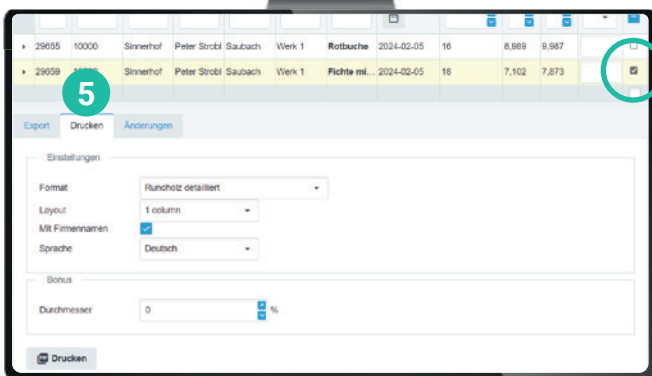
| | | | | | | | | | | | |
|---|---|---|---|---|---|---|---|---|---|---|---|
| ▸ | 29655 | 10000 | Sinnerhof | Peter Strobl | Saubach | Werk 1 | Rotbuche | 2024-02-05 | 16 | 8,989 | 8,987 |
| ▸ | 29659 | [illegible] | Sinnerhof | Peter Strobl | Saubach | Werk 1 | Fichte mi... | 2024-02-05 | 18 | 7,102 | 7,873 |

5

Export Drucken Änderungen

Einstellungen

Format Rundholz detailliert

Layout 1 column

Mit Firmennamen

Sprache Deutsch

Bonus

Durchmesser 0 %

Drucken